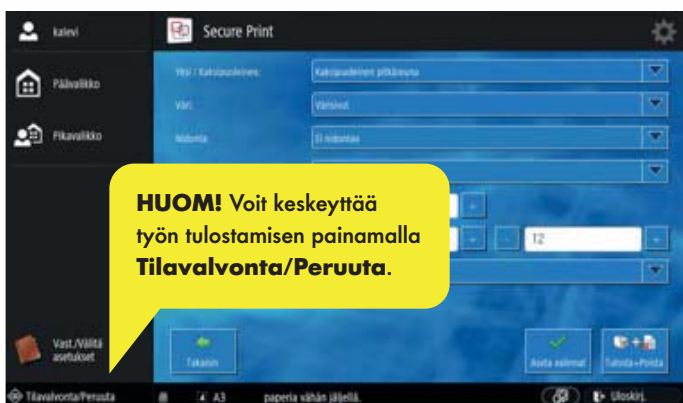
kalevi

Päävalikko

Pikavalikko

Secure Print

Yksi / Kaksipuolinen:

Kaksipuolinen pitkäsuunta

Väri:

Värillinen

Nidonta:

Ei nidontaa

12

HUOM! Voit keskeyttää työn tulostamisen painamalla **Tilavalvonta/Peruuta**.

Vast./Välitä asetukset

Takaisin

Aseta valinnat

Tulosta+Poista

Tilavalvonta/Peruuta

A3

paperia vähän jäljellä.

Uloskirj.